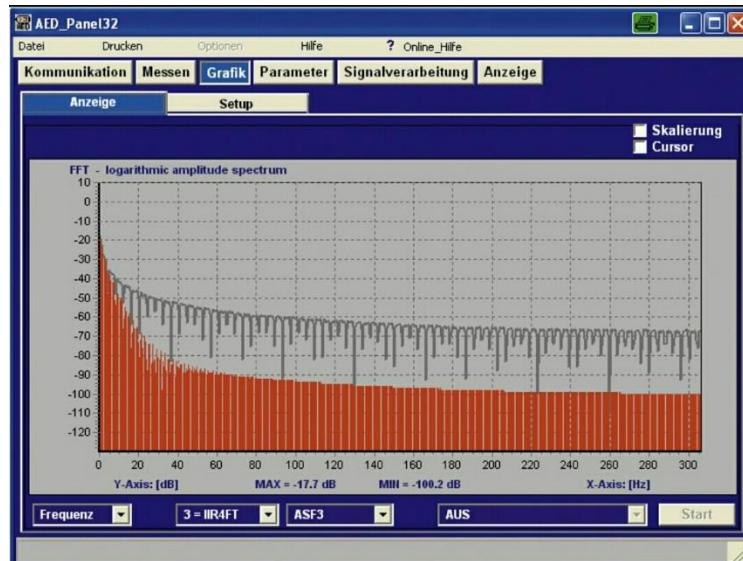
AED_Panel32

Datei Drucken Optionen Hilfe ? Online_Hilfe

Kommunikation Messen Grafik Parameter Signalverarbeitung Anzeige

Anzeige Setup

Skalierung
Cursor

FFT - logarithmic amplitude spectrum

10
0
-10
-20
-30
-40
-50
-60
-70
-80
-90
-100
-110
-120

0 20 40 60 80 100 120 140 160 180 200 220 240 260 280 300

Y-Axis: [dB] MAX = -17.7 dB MIN = -100.2 dB X-Axis: [Hz]

Frequenz 3 = IIR4FT ASF3 AUS Start